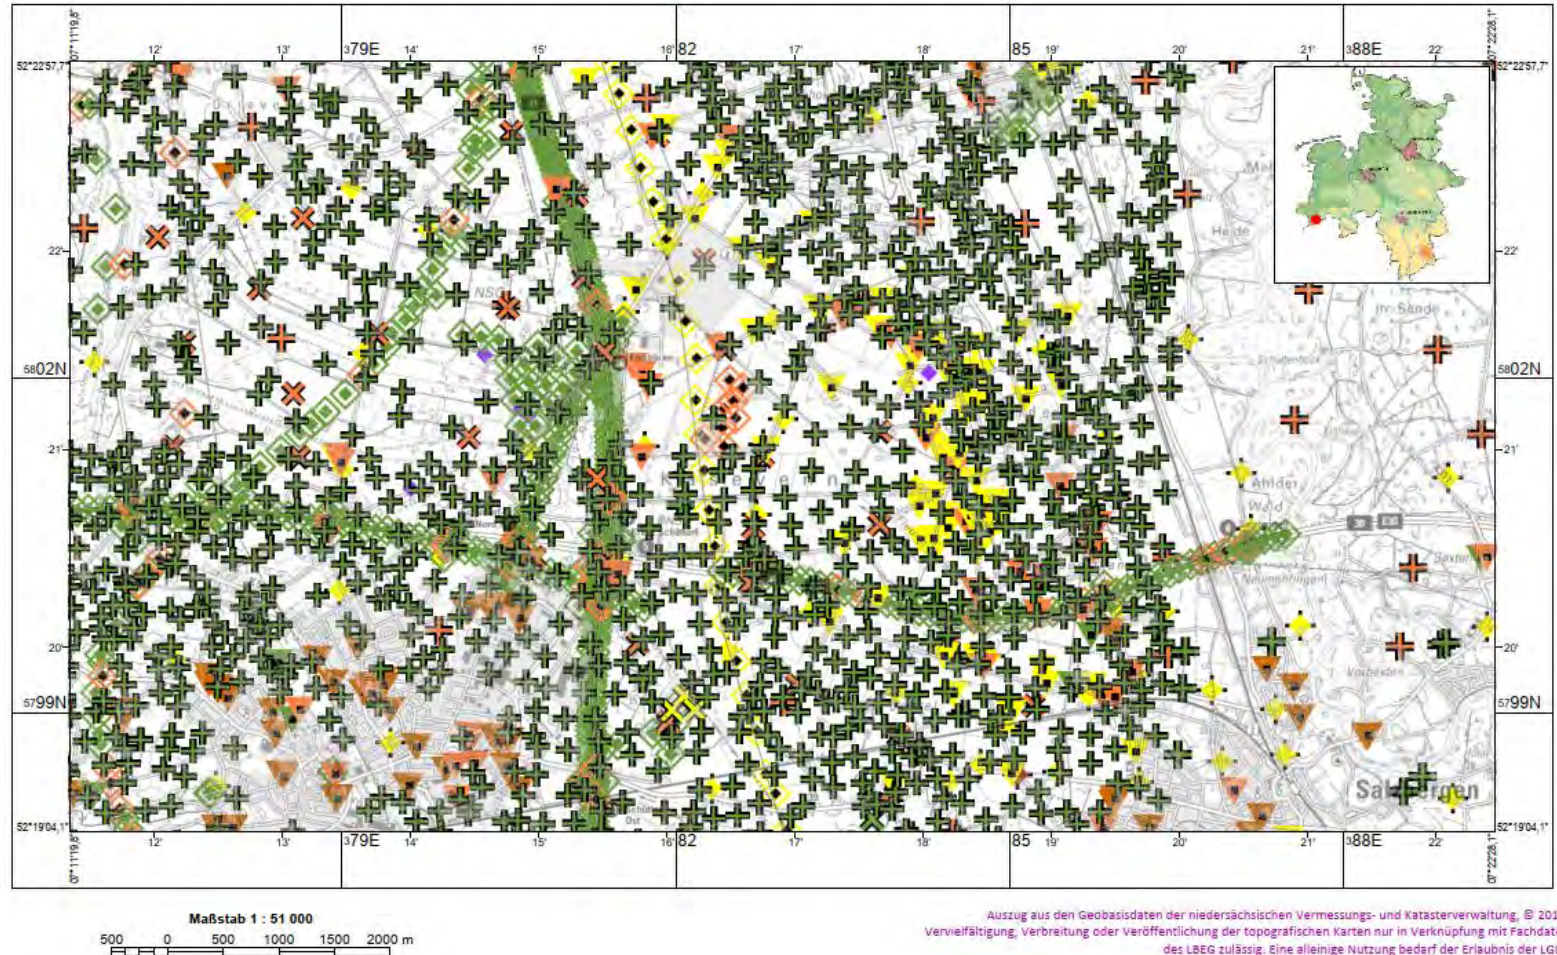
07°11'19,8"
12'
13'
379E
14'
15'
16'
382
17'
18'
385
19'
20'
21'
388E
22'
07°22'28,1"
52°22'57,7"
52°22'57,7"
22'
22'
5802N
5802N
21'
21'
20'
20'
5799N
5799N
52°19'04,1"
52°19'04,1"
12'
13'
379E
14'
15'
16'
382
17'
18'
385
19'
20'
21'
388E
22'
07°11'19,8"
07°22'28,1"

NSG
Heide
Ahlder Wald
Neuenkirchen
Salzbergen

Maßstab 1 : 51 000
500 0 500 1000 1500 2000 m

Auszug aus den Geobasisdaten der niedersächsischen Vermessungs- und Katasterverwaltung, © 201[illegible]
Vervielfältigung, Verbreitung oder Veröffentlichung der topografischen Karten nur in Verknüpfung mit Fachdat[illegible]
des LBEG zulässig. Eine alleinige Nutzung bedarf der Erlaubnis der LG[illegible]